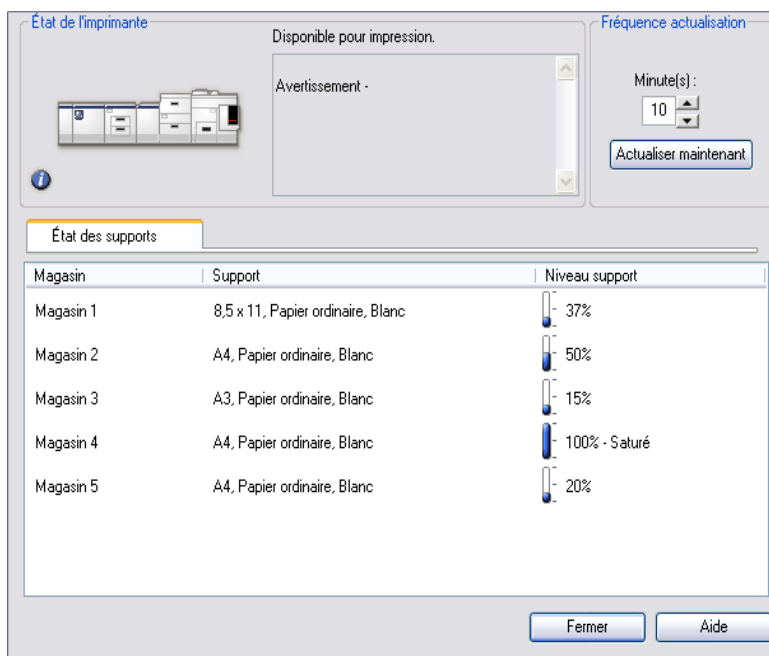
État de l'imprimante

Disponible pour impression.

Avertissement -

Fréquence actualisation

Minute(s) :

10

Actualiser maintenant

État des supports

| Magasin | Support | Niveau support |
|---|---|---|
| Magasin 1 | 8,5 x 11, Papier ordinaire, Blanc | 37% |
| Magasin 2 | A4, Papier ordinaire, Blanc | 50% |
| Magasin 3 | A3, Papier ordinaire, Blanc | 15% |
| Magasin 4 | A4, Papier ordinaire, Blanc | 100% - Saturé |
| Magasin 5 | A4, Papier ordinaire, Blanc | 20% |

Fermer

Aide